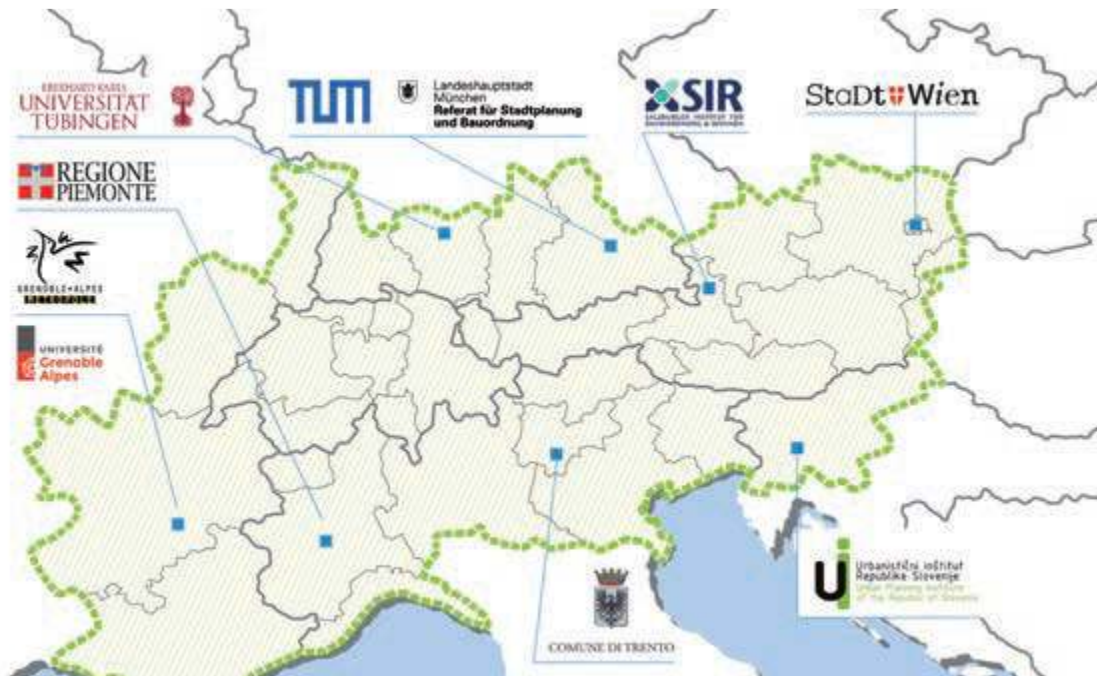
EBERHARD KARLS
UNIVERSITÄT
TÜBINGEN

TUM

Landeshauptstadt
München
Referat für Stadtplanung
und Bauordnung

SIR
SALZBURGER INSTITUT FÜR RAUMORDNUNG & WOHNEN

StaDt Wien

REGIONE
PIEMONTE

GRENOBLE-ALPES
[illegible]

UNIVERSITÉ
Grenoble
Alpes

COMUNE DI TRENTO

UI
Urbanistični inštitut
Republike Slovenije
Urban Planning Institute
of the Republic of Slovenia